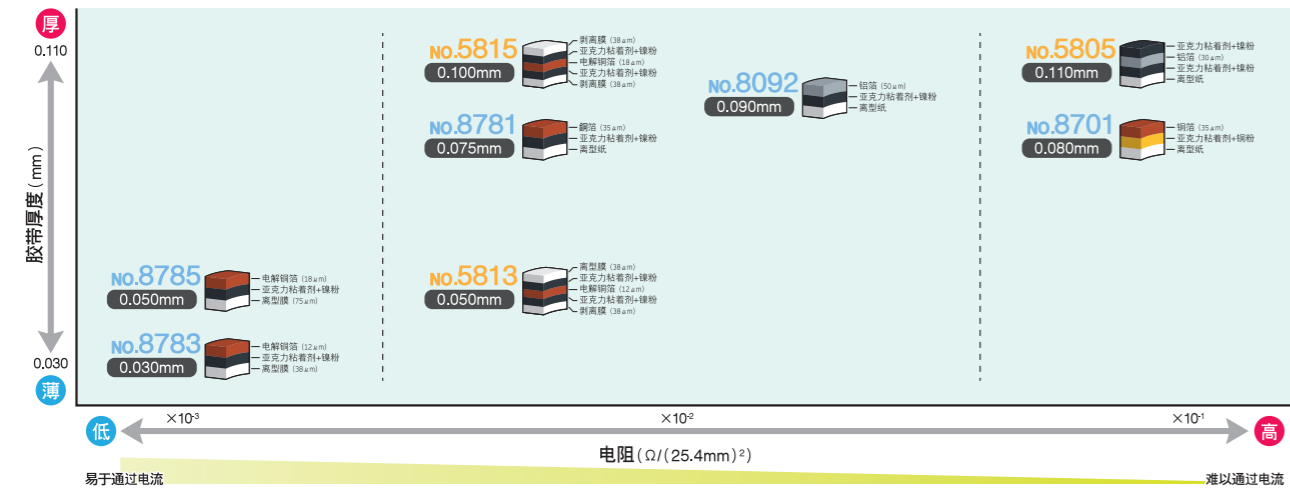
厚
0.110
胶带厚度（mm）
0.030
薄

NO.5815
0.100mm
剥离膜（38μm）
亚克力粘着剂+镍粉
电解铜箔（18μm）
亚克力粘着剂+镍粉
剥离膜（38μm）

NO.8781
0.075mm
铜箔（35μm）
亚克力粘着剂+镍粉
离型纸

NO.8092
0.090mm
铝箔（50μm）
亚克力粘着剂+镍粉
离型纸

NO.5805
0.110mm
亚克力粘着剂+镍粉
铝箔（30μm）
亚克力粘着剂+镍粉
离型纸

NO.8701
0.080mm
铜箔（35μm）
亚克力粘着剂+铜粉
离型纸

NO.8785
0.050mm
电解铜箔（18μm）
亚克力粘着剂+镍粉
离型膜（75μm）

NO.5813
0.050mm
离型膜（38μm）
亚克力粘着剂+镍粉
电解铜箔（12μm）
亚克力粘着剂+镍粉
剥离膜（38μm）

NO.8783
0.030mm
电解铜箔（12μm）
亚克力粘着剂+镍粉
离型膜（38μm）

低
$\times 10^{-3}$
$\times 10^{-2}$
$\times 10^{-1}$
高
电阻（Ω/(25.4mm)²）
易于通过电流
难以通过电流